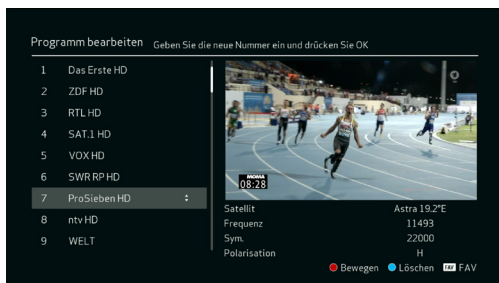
Programm bearbeiten Geben Sie die neue Nummer ein und drücken Sie OK

1 Das Erste HD
2 ZDF HD
3 RTL HD
4 SAT.1 HD
5 VOX HD
6 SWR RP HD
7 ProSieben HD
8 ntv HD
9 WELT

MOMA
08:28

| | |
|---|---|
| Satellit | Astra 19.2°E |
| Frequenz | 11493 |
| Sym. | 22000 |
| Polarisation | H |

Bewegen Löschen FAV FAV